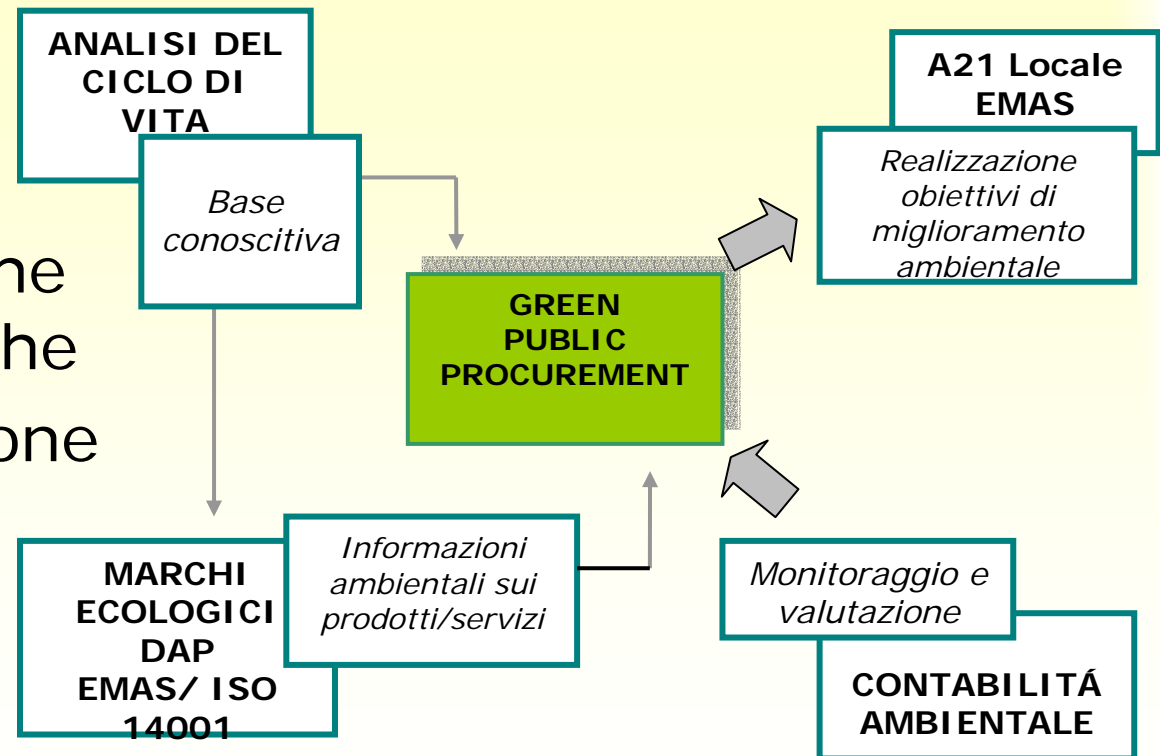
ANALISI DEL CICLO DI VITA

Base conoscitiva

ne
he
one

GREEN PUBLIC PROCUREMENT

A21 Locale EMAS

Realizzazione obiettivi di miglioramento ambientale

MARCHI ECOLOGICI DAP EMAS/ ISO 14001

Informazioni ambientali sui prodotti/servizi

Monitoraggio e valutazione

CONTABILITÁ AMBIENTALE